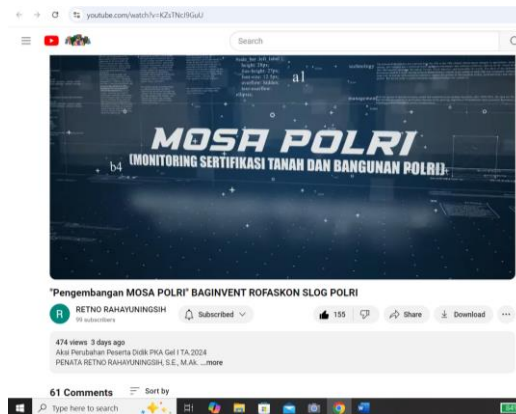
youtube.com/watch?v=KZsTNcJ9GuU

Search

a1

b4

MOSA POLRI
(MONITORING SERTIFIKASI TANAH DAN BANGUNAN POLRI)

"Pengembangan MOSA POLRI" BAGINVENT ROFASKON SLOG POLRI

RETNO RAHAYUNINGSIH
99 subscribers

Subscribed

155

Share

Download

474 views 3 days ago
Aksi Perubahan Peserta Didik PKA Gel I TA 2024
PENATA RETNO RAHAYUNINGSIH, S.E., M.Ak. ...more

61 Comments

Sort by

Type here to search